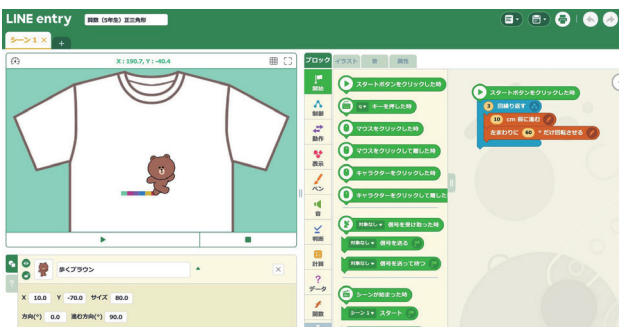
LINE entry
算数（5年生）正三角形
シーン1 ×
+
X : 190.7, Y : -40.4
ブロック
イラスト
音
属性
開始
制御
動作
表示
ペン
音
判断
計算
データ
関数
スタートボタンをクリックした時
q キーを押した時
マウスをクリックした時
マウスをクリックして離した時
キャラクターをクリックした時
キャラクターをクリックして離した
対象なし 信号を受け取った時
対象なし 信号を送る
対象なし 信号を送って待つ
シーンが始まった時
シーン1 スタート
スタートボタンをクリックした時
3 回繰り返す
10 cm 前に進む
左まわりに 60 °だけ回転させる
歩くブラウン
X 10.0 Y -70.0 サイズ 80.0
方向(°) 0.0 進む方向(°) 90.0